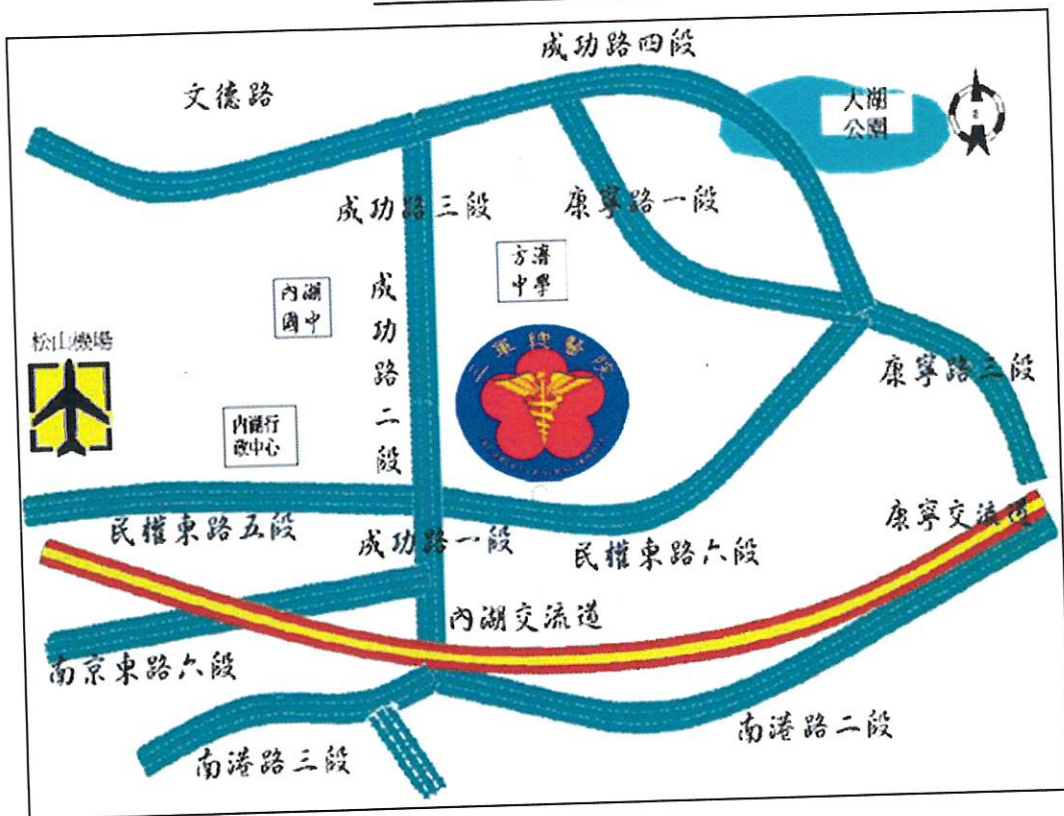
成功路四段

文德路

大湖公園

成功路三段

康寧路一段

方濟中學

內湖國中

成功路二段

松山機場

三軍總醫院

康寧路三段

內湖行政中心

康寧交流道

民權東路五段

成功路一段

民權東路六段

內湖交流道

南京東路六段

南港路二段

南港路三段